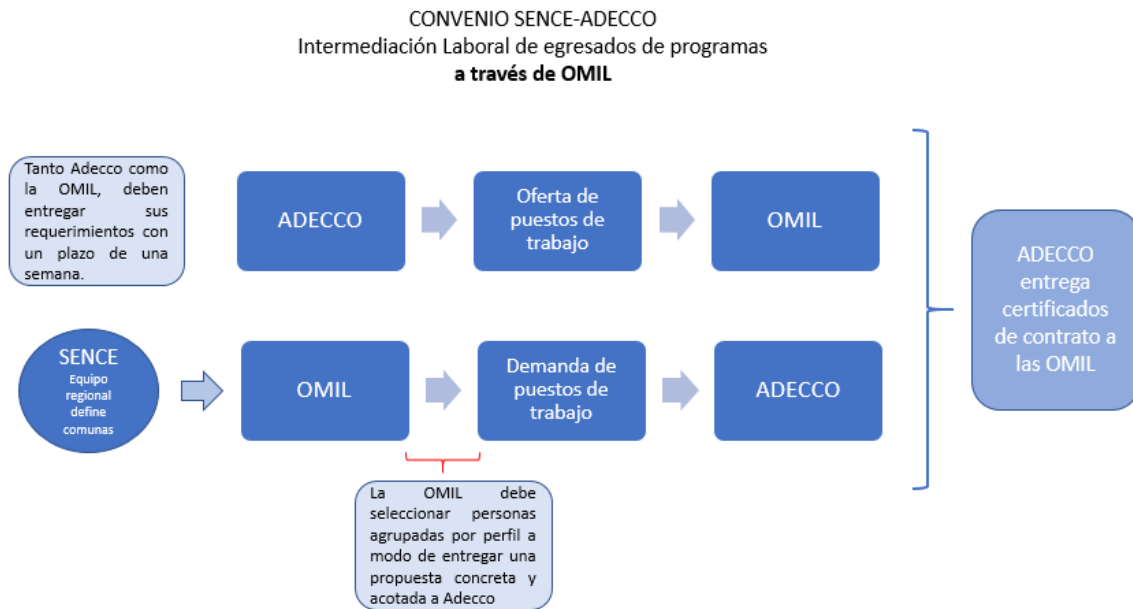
CONVENIO SENCE-ADECCO
Intermediación Laboral de egresados de programas
**a través de OMIL**

Tanto Adecco como la OMIL, deben entregar sus requerimientos con un plazo de una semana.

ADECCO

Oferta de puestos de trabajo

OMIL

SENCE
Equipo regional define comunas

OMIL

Demanda de puestos de trabajo

ADECCO

La OMIL debe seleccionar personas agrupadas por perfil a modo de entregar una propuesta concreta y acotada a Adecco

ADECCO entrega certificados de contrato a las OMIL